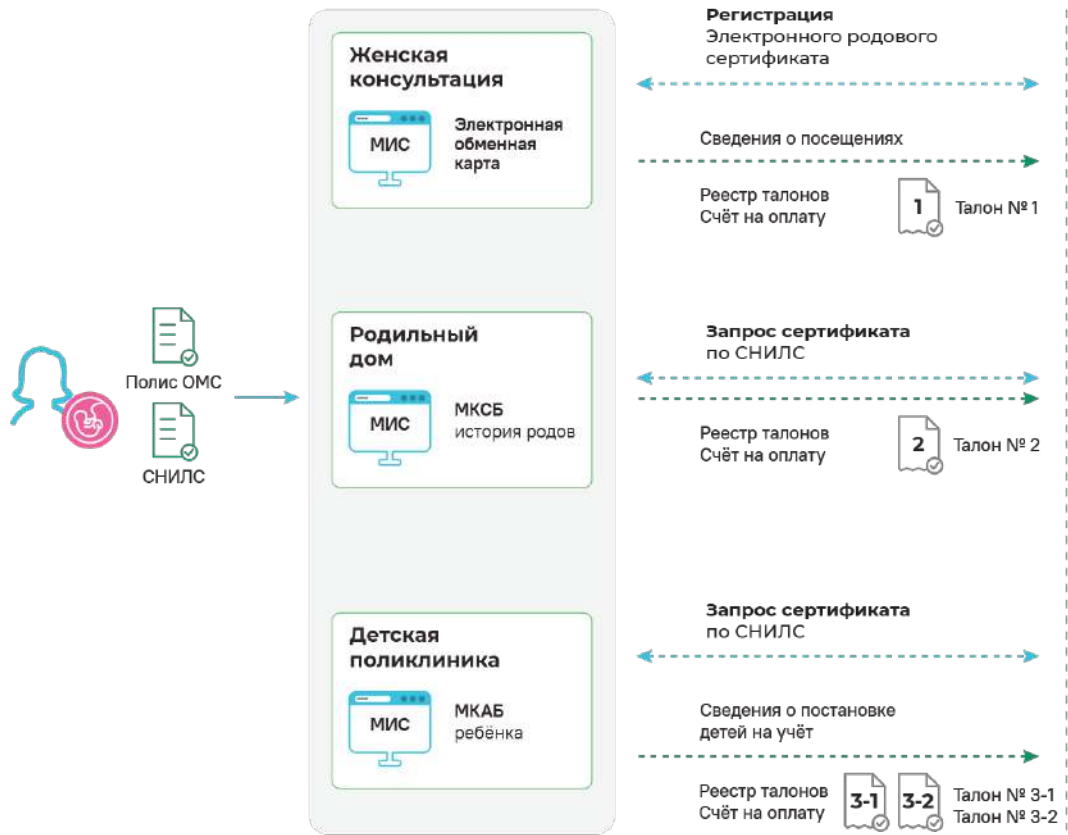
Полис ОМС

СНИЛС

Женская консультация

МИС

Электронная обменная карта

Родильный дом

МИС

МКСБ история родов

Детская поликлиника

МИС

МКАБ ребёнка

Регистрация
Электронного родового сертификата

Сведения о посещениях

Реестр талонов
Счёт на оплату

1

Талон № 1

Запрос сертификата
по СНИЛС

Реестр талонов
Счёт на оплату

2

Талон № 2

Запрос сертификата
по СНИЛС

Сведения о постановке детей на учёт

Реестр талонов
Счёт на оплату

3-1

3-2

Талон № 3-1
Талон № 3-2